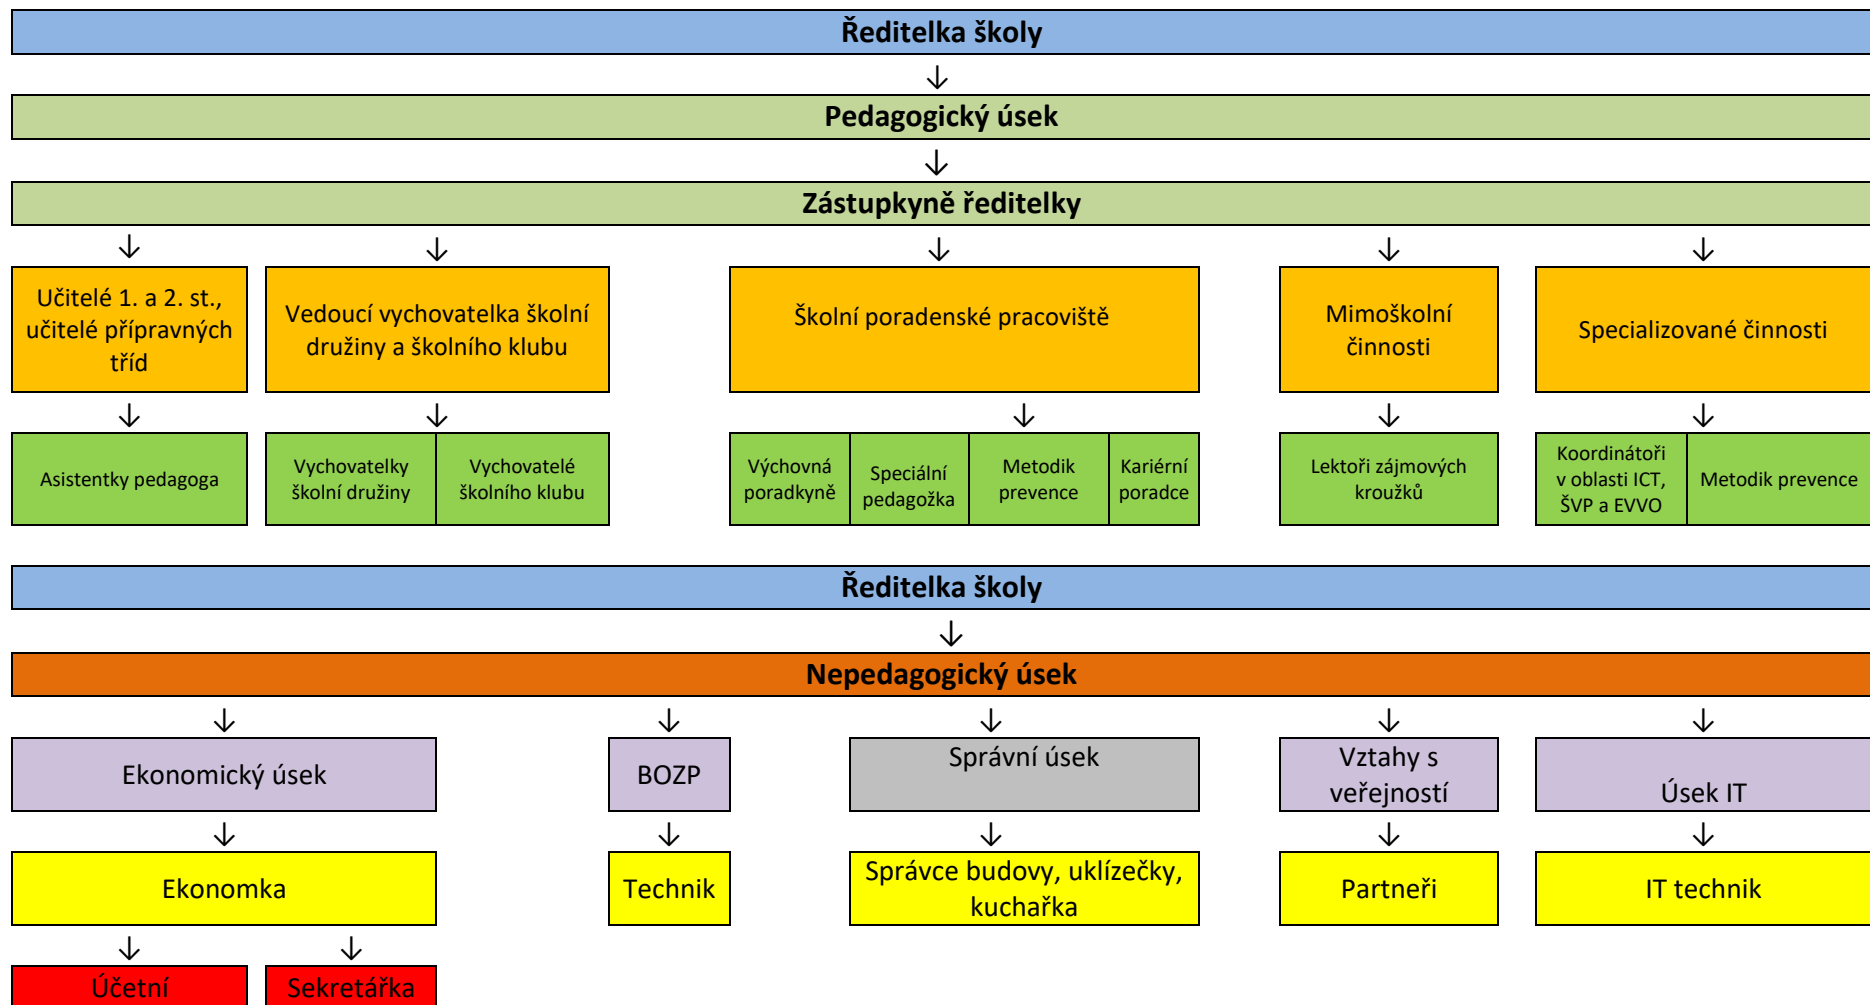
Ředitelka školy

↓

Pedagogický úsek

↓

Zástupkyně ředitelky

↓ ↓ ↓ ↓ ↓

Učitelé 1. a 2. st., učitelé přípravných tříd

Vedoucí vychovatelka školní družiny a školního klubu

Školní poradenské pracoviště

Mimoškolní činnosti

Specializované činnosti

↓ ↓ ↓ ↓ ↓

Asistentky pedagoga

Vychovatelky školní družiny

Vychovatelé školního klubu

Výchovná poradkyně

Speciální pedagožka

Metodik prevence

Kariérní poradce

Lektoři zájmových kroužků

Koordinátoři v oblasti ICT, ŠVP a EVVO

Metodik prevence

Ředitelka školy

↓

Nepedagogický úsek

↓ ↓ ↓ ↓ ↓

Ekonomický úsek

BOZP

Správní úsek

Vztahy s veřejností

Úsek IT

↓ ↓ ↓ ↓ ↓

Ekonomka

Technik

Správce budovy, uklízečky, kuchařka

Partneři

IT technik

↓ ↓

Účetní

Sekretářka